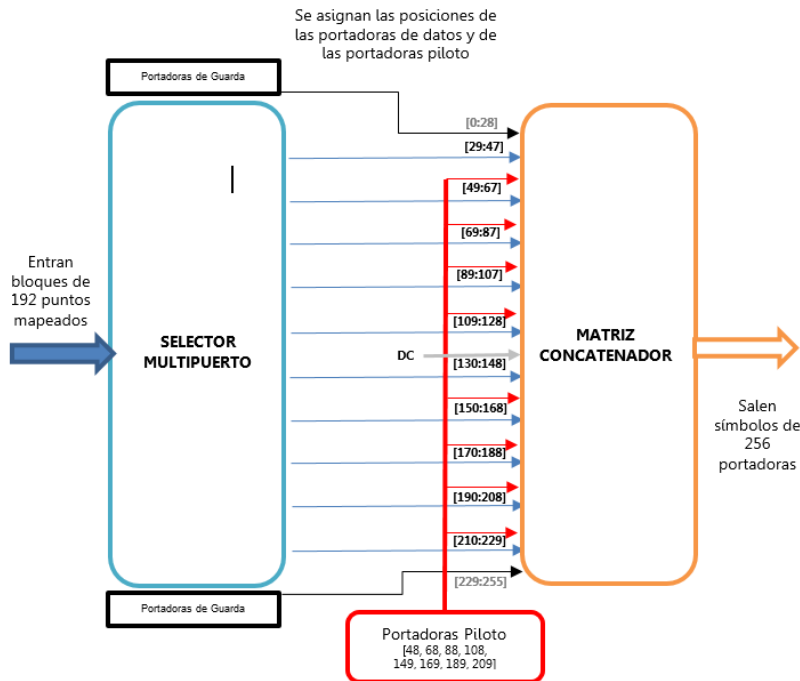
Se asignan las posiciones de las portadoras de datos y de las portadoras piloto

Portadoras de Guarda

Entran bloques de 192 puntos mapeados

SELECTOR MULTIPUERTO

[0:28]
[29:47]
[49:67]
[69:87]
[89:107]
[109:128]
DC
[130:148]
[150:168]
[170:188]
[190:208]
[210:229]
[229:255]

MATRIZ CONCATENADOR

Salen símbolos de 256 portadoras

Portadoras de Guarda

Portadoras Piloto
[48, 68, 88, 108, 149, 169, 189, 209]